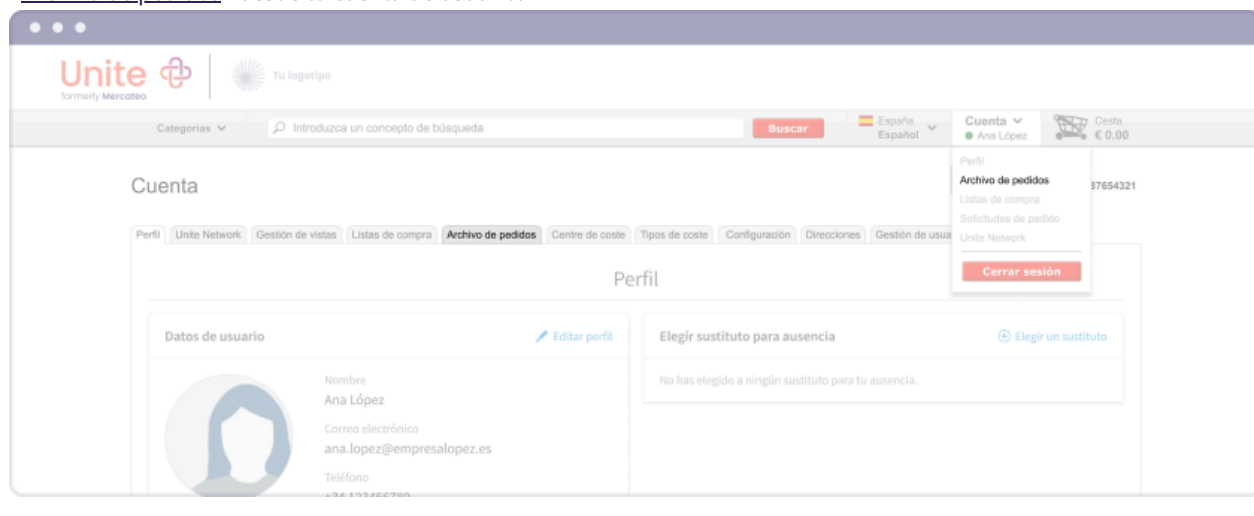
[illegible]

Unite
formerly Mercateo

Tu logotipo

Categorías

Introduzca un concepto de búsqueda

Buscar

España
Español

Cuenta
Ana López

Cesta
€ 0,00

Perfil
Archivo de pedidos
Listas de compra
Solicitudes de pedido
Unite Network
Cerrar sesión

Cuenta

87654321

Perfil | Unite Network | Gestión de vistas | Listas de compra | Archivo de pedidos | Centro de coste | Tipos de coste | Configuración | Direcciones | Gestión de usua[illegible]

Perfil

Datos de usuario

Editar perfil

Nombre
Ana López

Correo electrónico
ana.lopez@empresalopez.es

Teléfono
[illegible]

Elegir sustituto para ausencia

Elegir un sustituto

No has elegido a ningún sustituto para tu ausencia.